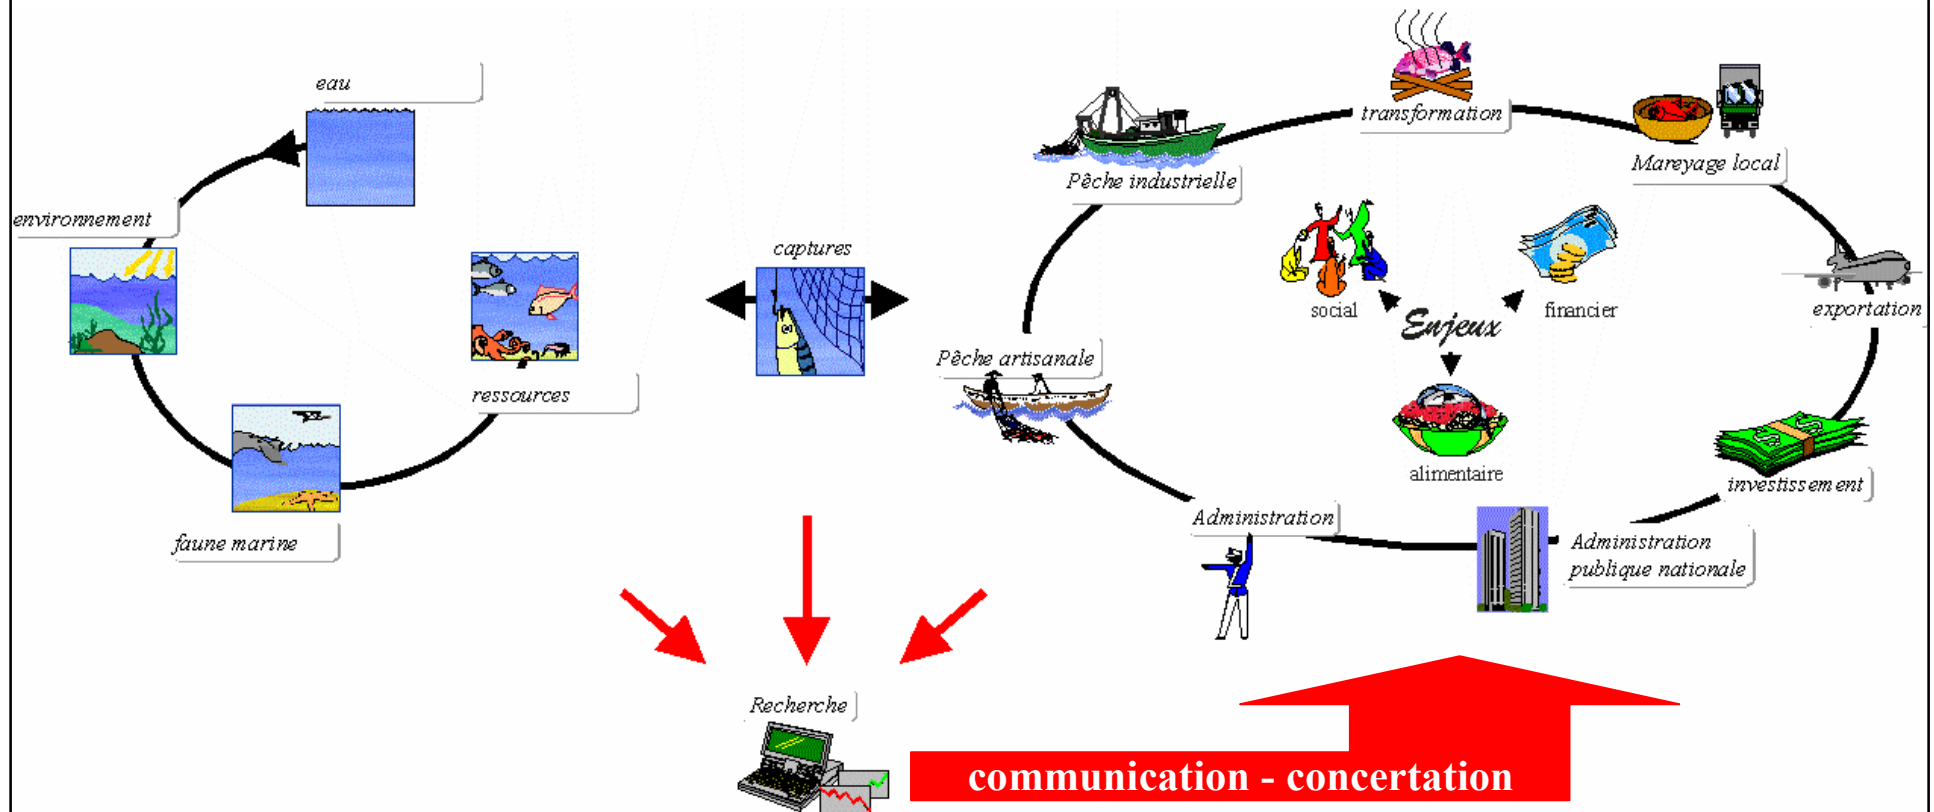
eau

environnement

ressources

faune marine

captures

Pêche industrielle

transformation

Mareyage local

exportation

social

financier

Enjeux

alimentaire

Pêche artisanale

investissement

Administration

Administration publique nationale

Recherche

communication - concertation